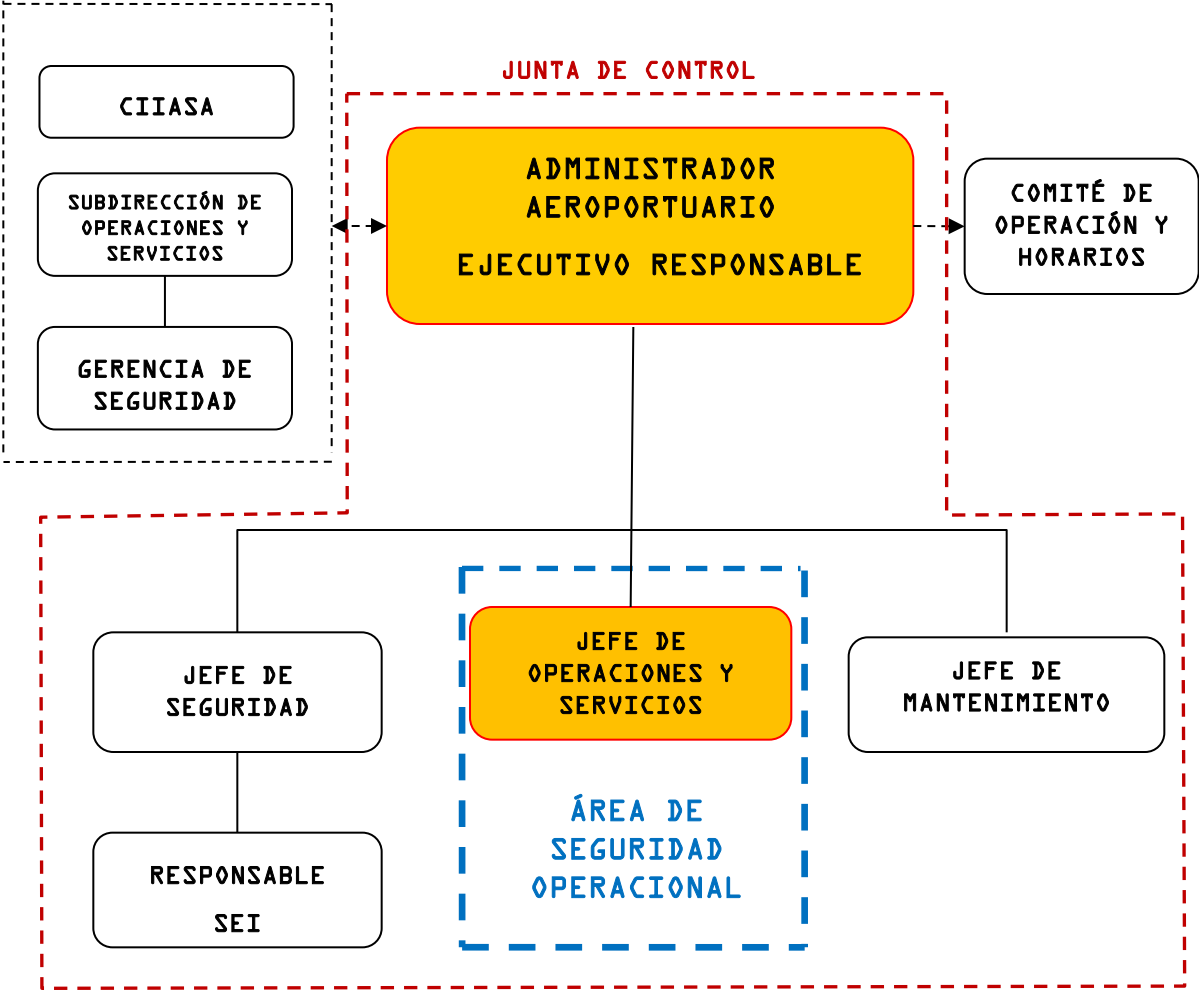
CIIASA

SUBDIRECCIÓN DE OPERACIONES Y SERVICIOS

GERENCIA DE SEGURIDAD

JUNTA DE CONTROL

ADMINISTRADOR AEROPORTUARIO

EJECUTIVO RESPONSABLE

COMITÉ DE OPERACIÓN Y HORARIOS

JEFE DE SEGURIDAD

JEFE DE OPERACIONES Y SERVICIOS

JEFE DE MANTENIMIENTO

ÁREA DE SEGURIDAD OPERACIONAL

RESPONSABLE SEI